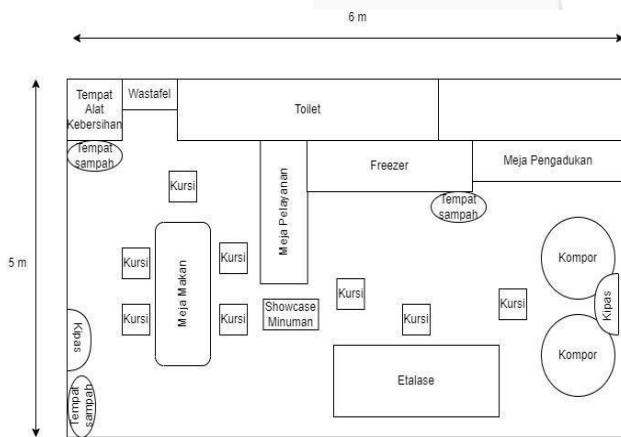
6 m

5 m

Tempat Alat Kebersihan

Wastafel

Toilet

Tempat sampah

Kursi

Meja Pelayanan

Freezer

Meja Pengadukan

Tempat sampah

Kursi

Meja Makan

Kursi

Kompor

Kursi

Kursi

Showcase Minuman

Kursi

Kursi

Kursi

Kipas

Kipas

Kompor

Etalase

Tempat sampah